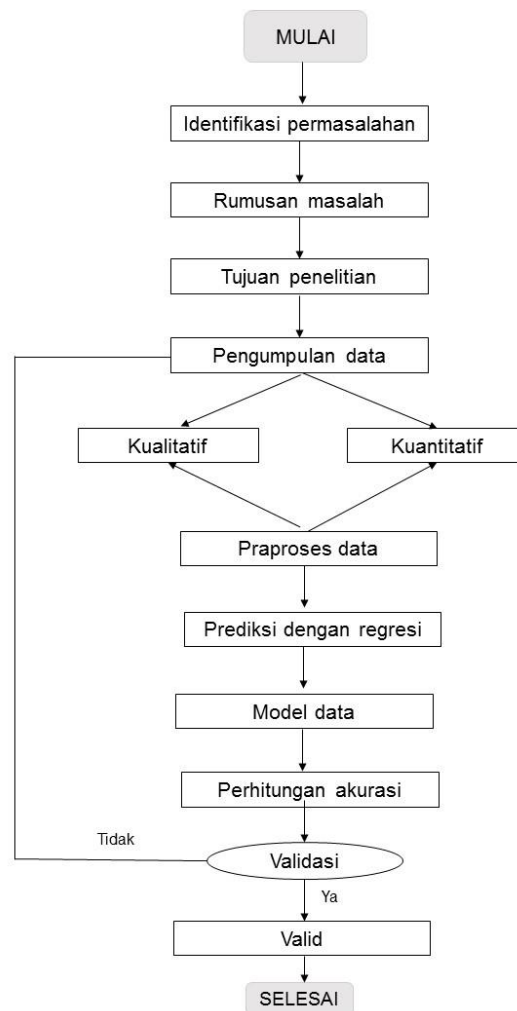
MULAI

Identifikasi permasalahan

Rumusan masalah

Tujuan penelitian

Pengumpulan data

Kualitatif

Kuantitatif

Praproses data

Prediksi dengan regresi

Model data

Perhitungan akurasi

Tidak

Validasi

Ya

Valid

SELESAI